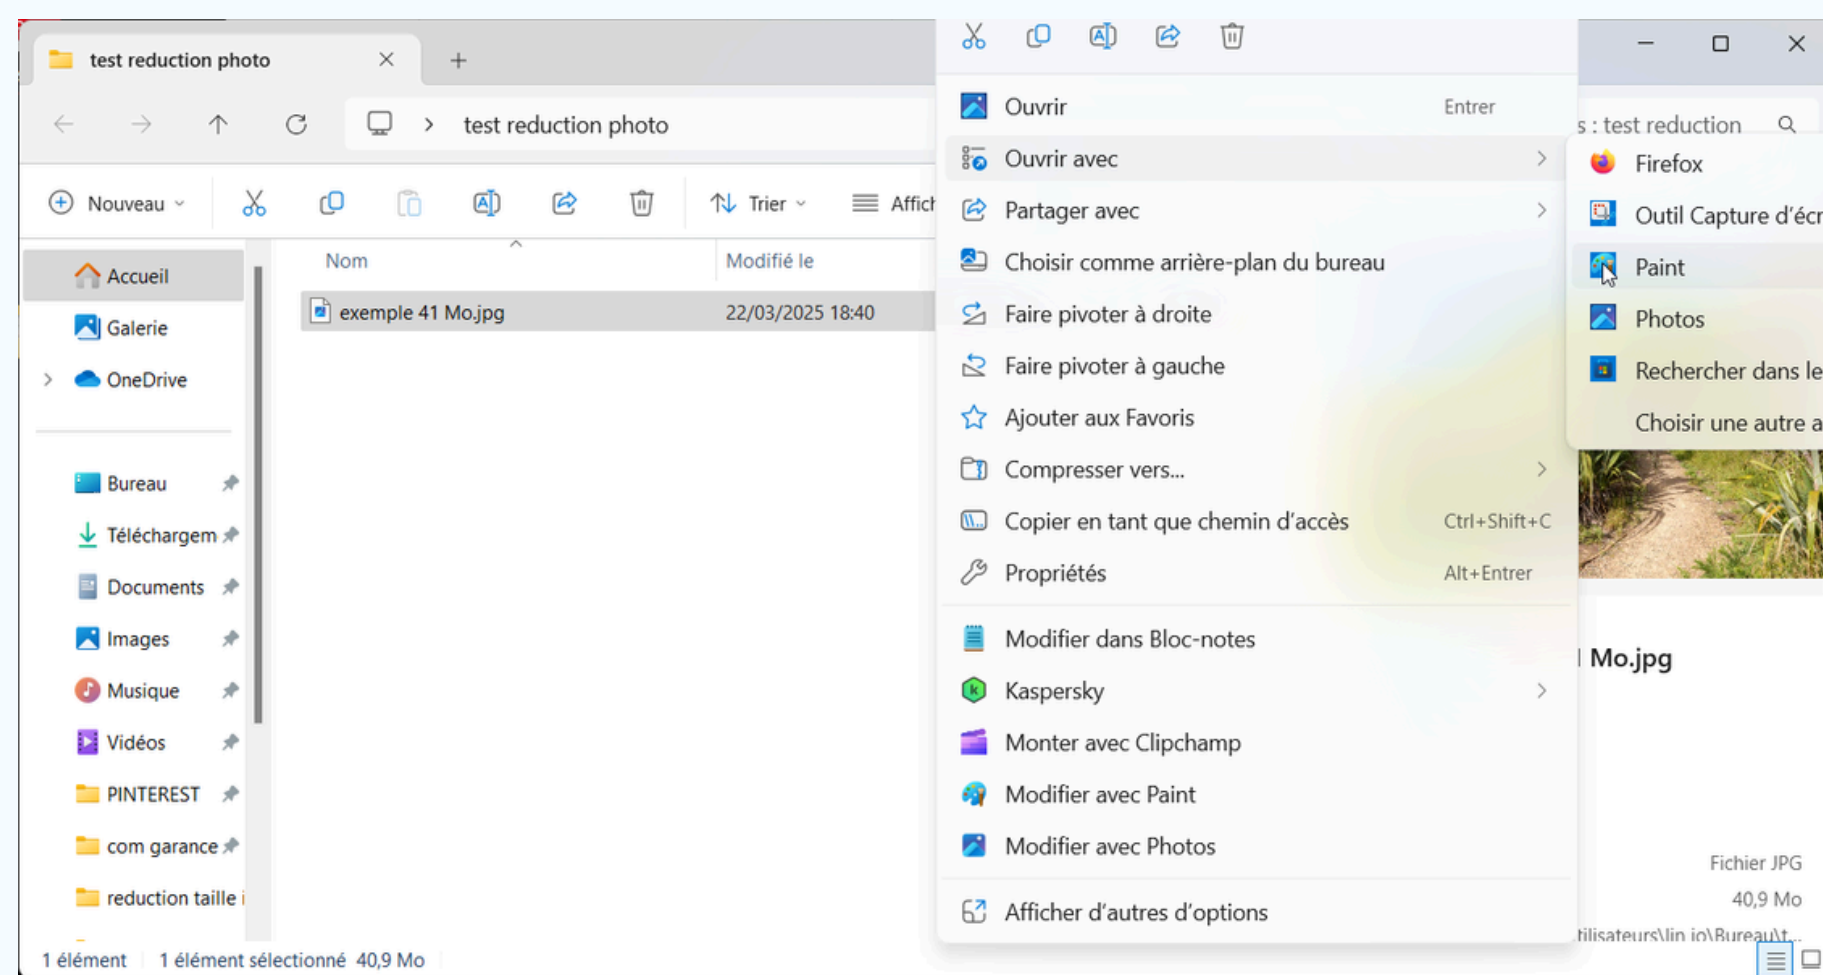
test reduction photo

test reduction photo

Nouveau
Trier
Affic

Accueil
Galerie
OneDrive

Bureau
Téléchargem
Documents
Images
Musique
Vidéos
PINTEREST
com garance
reduction taille

Nom
Modifié le
exemple 41 Mo.jpg
22/03/2025 18:40

1 élément | 1 élément sélectionné 40,9 Mo

Ouvrir Entrer
Ouvrir avec
Partager avec
Choisir comme arrière-plan du bureau
Faire pivoter à droite
Faire pivoter à gauche
Ajouter aux Favoris
Compresser vers...
Copier en tant que chemin d'accès Ctrl+Shift+C
Propriétés Alt+Entrer
Modifier dans Bloc-notes
Kaspersky
Monter avec Clipchamp
Modifier avec Paint
Modifier avec Photos
Afficher d'autres d'options

s : test reduction
Firefox
Outil Capture d'écr
Paint
Photos
Rechercher dans le
Choisir une autre a

Mo.jpg
Fichier JPG
40,9 Mo
tilisateurs\lin io\Bureau\t...